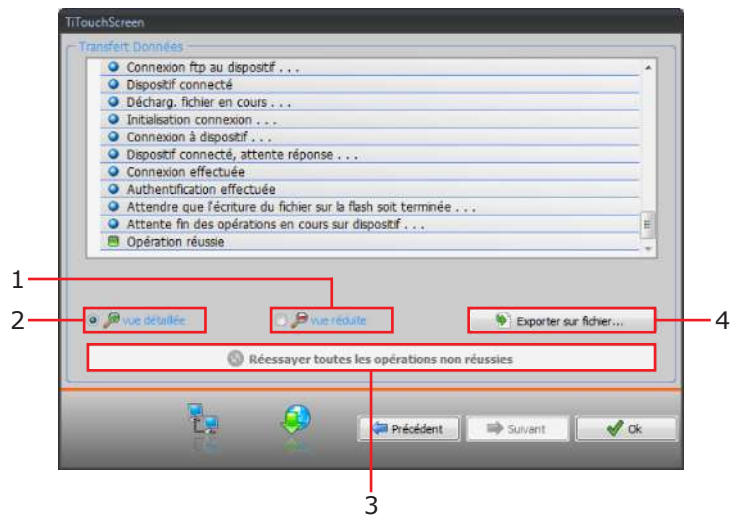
TiTouchScreen

Transfert Données

Connexion ftp au dispositif . . .
Dispositif connecté
Décharg. fichier en cours . . .
Initialisation connexion . . .
Connexion à dispositif . . .
Dispositif connecté, attente réponse . . .
Connexion effectuée
Authentification effectuée
Attendre que l'écriture du fichier sur la flash soit terminée . . .
Attente fin des opérations en cours sur dispositif . . .
Opération réussie

1

2 vue détaillée

vue réduite

Exporter sur fichier... 4

Réessayer toutes les opérations non réussies

Précédent

Suivant

Ok

3